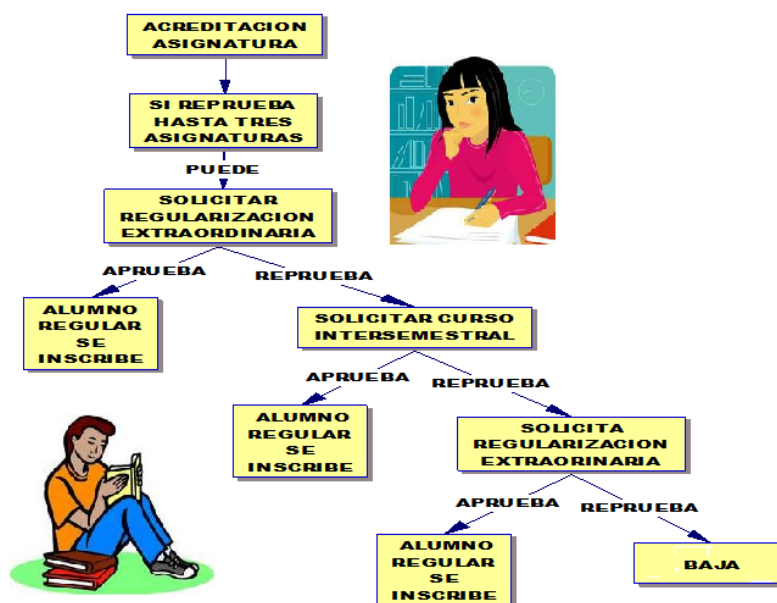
ACREDITACION ASIGNATURA

SI REPRUEBA HASTA TRES ASIGNATURAS

PUEDE

SOLICITAR REGULARIZACION EXTRAORDINARIA

APRUEBA

REPRUEBA

ALUMNO REGULAR SE INSCRIBE

SOLICITAR CURSO INTERSEMESTRAL

APRUEBA

REPRUEBA

ALUMNO REGULAR SE INSCRIBE

SOLICITA REGULARIZACION EXTRAORINARIA

APRUEBA

REPRUEBA

ALUMNO REGULAR SE INSCRIBE

BAJA